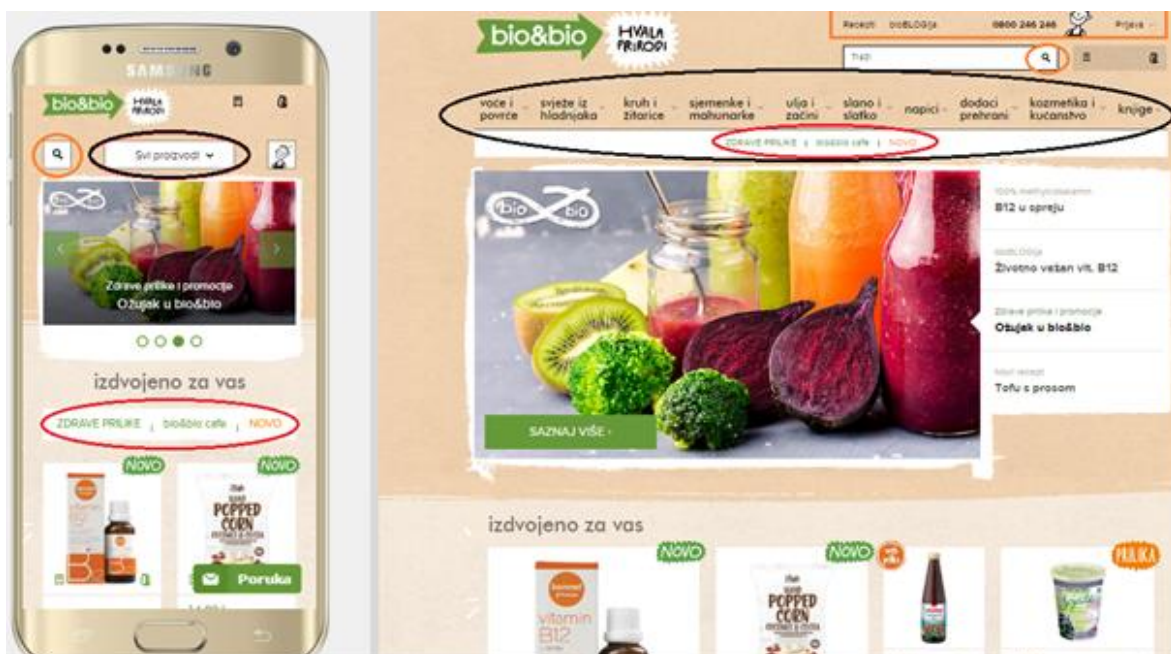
SAMSUNG

bio&bio HVALA PRIRODI

Svi proizvodi

Zdrave prilike i promocije
Ožujak u bio&bio

izdvojeno za vas

ZDRAVE PRILIKE | bio&bio cafe | NOVO

NOVO

NOVO

vitamin B12

POPPED CORN

Poruka

bio&bio HVALA PRIRODI

Recepti bioBLOGija 0800 246 246 Prijava

Traži

voće i povrće | svježe iz hladnjaka | kruh i žitarice | sjemenke i mahunarke | ulja i začini | slano i slatko | napici | dodaci prehrani | kozmetika i kućanstvo | knjige

ZDRAVE PRILIKE | bio&bio cafe | NOVO

bio bio

SAZNAJ VIŠE

100% metylcobalamin
B12 u spreju

bioBLOGija
Životno vezan vit. B12

Zdrave prilike i promocije
Ožujak u bio&bio

Novi recept
Tofu s prosom

izdvojeno za vas

NOVO

NOVO

PRILIKA

vitamin B12

POPPED CORN